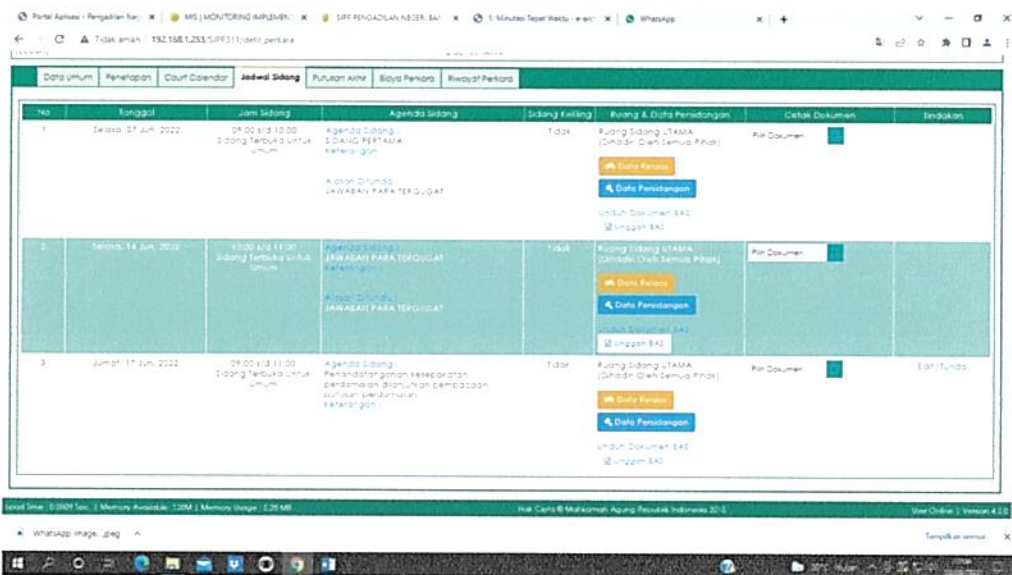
Portal Aplikasi - Pengadilan Negeri | MIS | MONITORING IMPLEMEN | SIPP PENGADILAN NEGERI BAI | 5 Minutes Tepat Waktu - e-arsi | WhatsApp

Tidak aman | 192.168.1.253/SIPP311/detil_perkara

Data Umum | Penetapan | Court Calendar | Jadwal Sidang | Putusan Akhir | Biaya Perkara | Riwayat Perkara

| No | Tanggal | Jam Sidang | Agenda Sidang | Sidang Keliling | Ruang & Data Persidangan | Cetak Dokumen | Tindakan |
|---|---|---|---|---|---|---|---|
| 1 | Selasa, 07 Jun. 2022 | 09:00 s/d 10:00 Sidang Terbuka untuk Umum | Agenda Sidang : SIDANG PERTAMA Keterangan : Alasan Ditunda : JAWABAN PARA TERGUGAT | Tidak | Ruang Sidang UTAMA (Dihadiri Oleh Semua Pihak) Data Relaas Data Persidangan Unduh Dokumen BAS Unggah BAS | Pilih Dokumen | |
| 2 | Selasa, 14 Jun. 2022 | 10:00 s/d 11:00 Sidang Terbuka untuk Umum | Agenda Sidang : JAWABAN PARA TERGUGAT Keterangan : Alasan Ditunda : JAWABAN PARA TERGUGAT | Tidak | Ruang Sidang UTAMA (Dihadiri Oleh Semua Pihak) Data Relaas Data Persidangan Unduh Dokumen BAS Unggah BAS | Pilih Dokumen | |
| 3 | Jumat, 17 Jun. 2022 | 09:00 s/d 11:00 Sidang Terbuka untuk Umum | Agenda Sidang : Penandatanganan kesepakatan perdamaian dilanjutkan pembacaan putusan perdamaian Keterangan : | Tidak | Ruang Sidang UTAMA (Dihadiri Oleh Semua Pihak) Data Relaas Data Persidangan Unduh Dokumen BAS Unggah BAS | Pilih Dokumen | Edit Tunda |

Load Time : 0.0009 Sec. | Memory Available : 128M | Memory Usage : 5.28 MB
Hak Cipta © Mahkamah Agung Republik Indonesia 2015
User Online | Version 4.2.0

WhatsApp Image....jpeg
Tampilkan semua